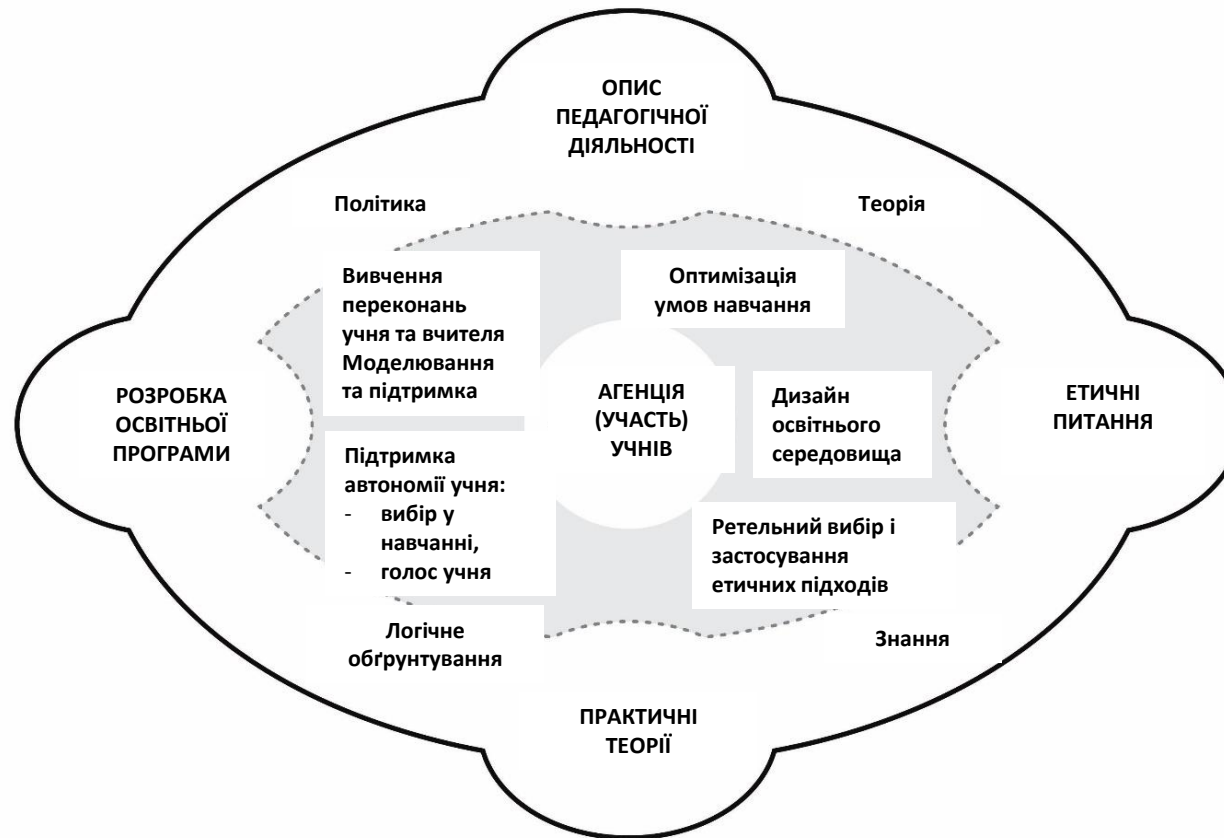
ОПИС ПЕДАГОГІЧНОЇ ДІЯЛЬНОСТІ

Політика

Теорія

Вивчення переконань учня та вчителя Моделювання та підтримка

Оптимізація умов навчання

РОЗРОБКА ОСВІТНЬОЇ ПРОГРАМИ

АГЕНЦІЯ (УЧАСТЬ) УЧНІВ

Дизайн освітнього середовища

ЕТИЧНІ ПИТАННЯ

Підтримка автономії учня:
- вибір у навчанні,
- голос учня

Ретельний вибір і застосування етичних підходів

Логічне обґрунтування

Знання

ПРАКТИЧНІ ТЕОРІЇ